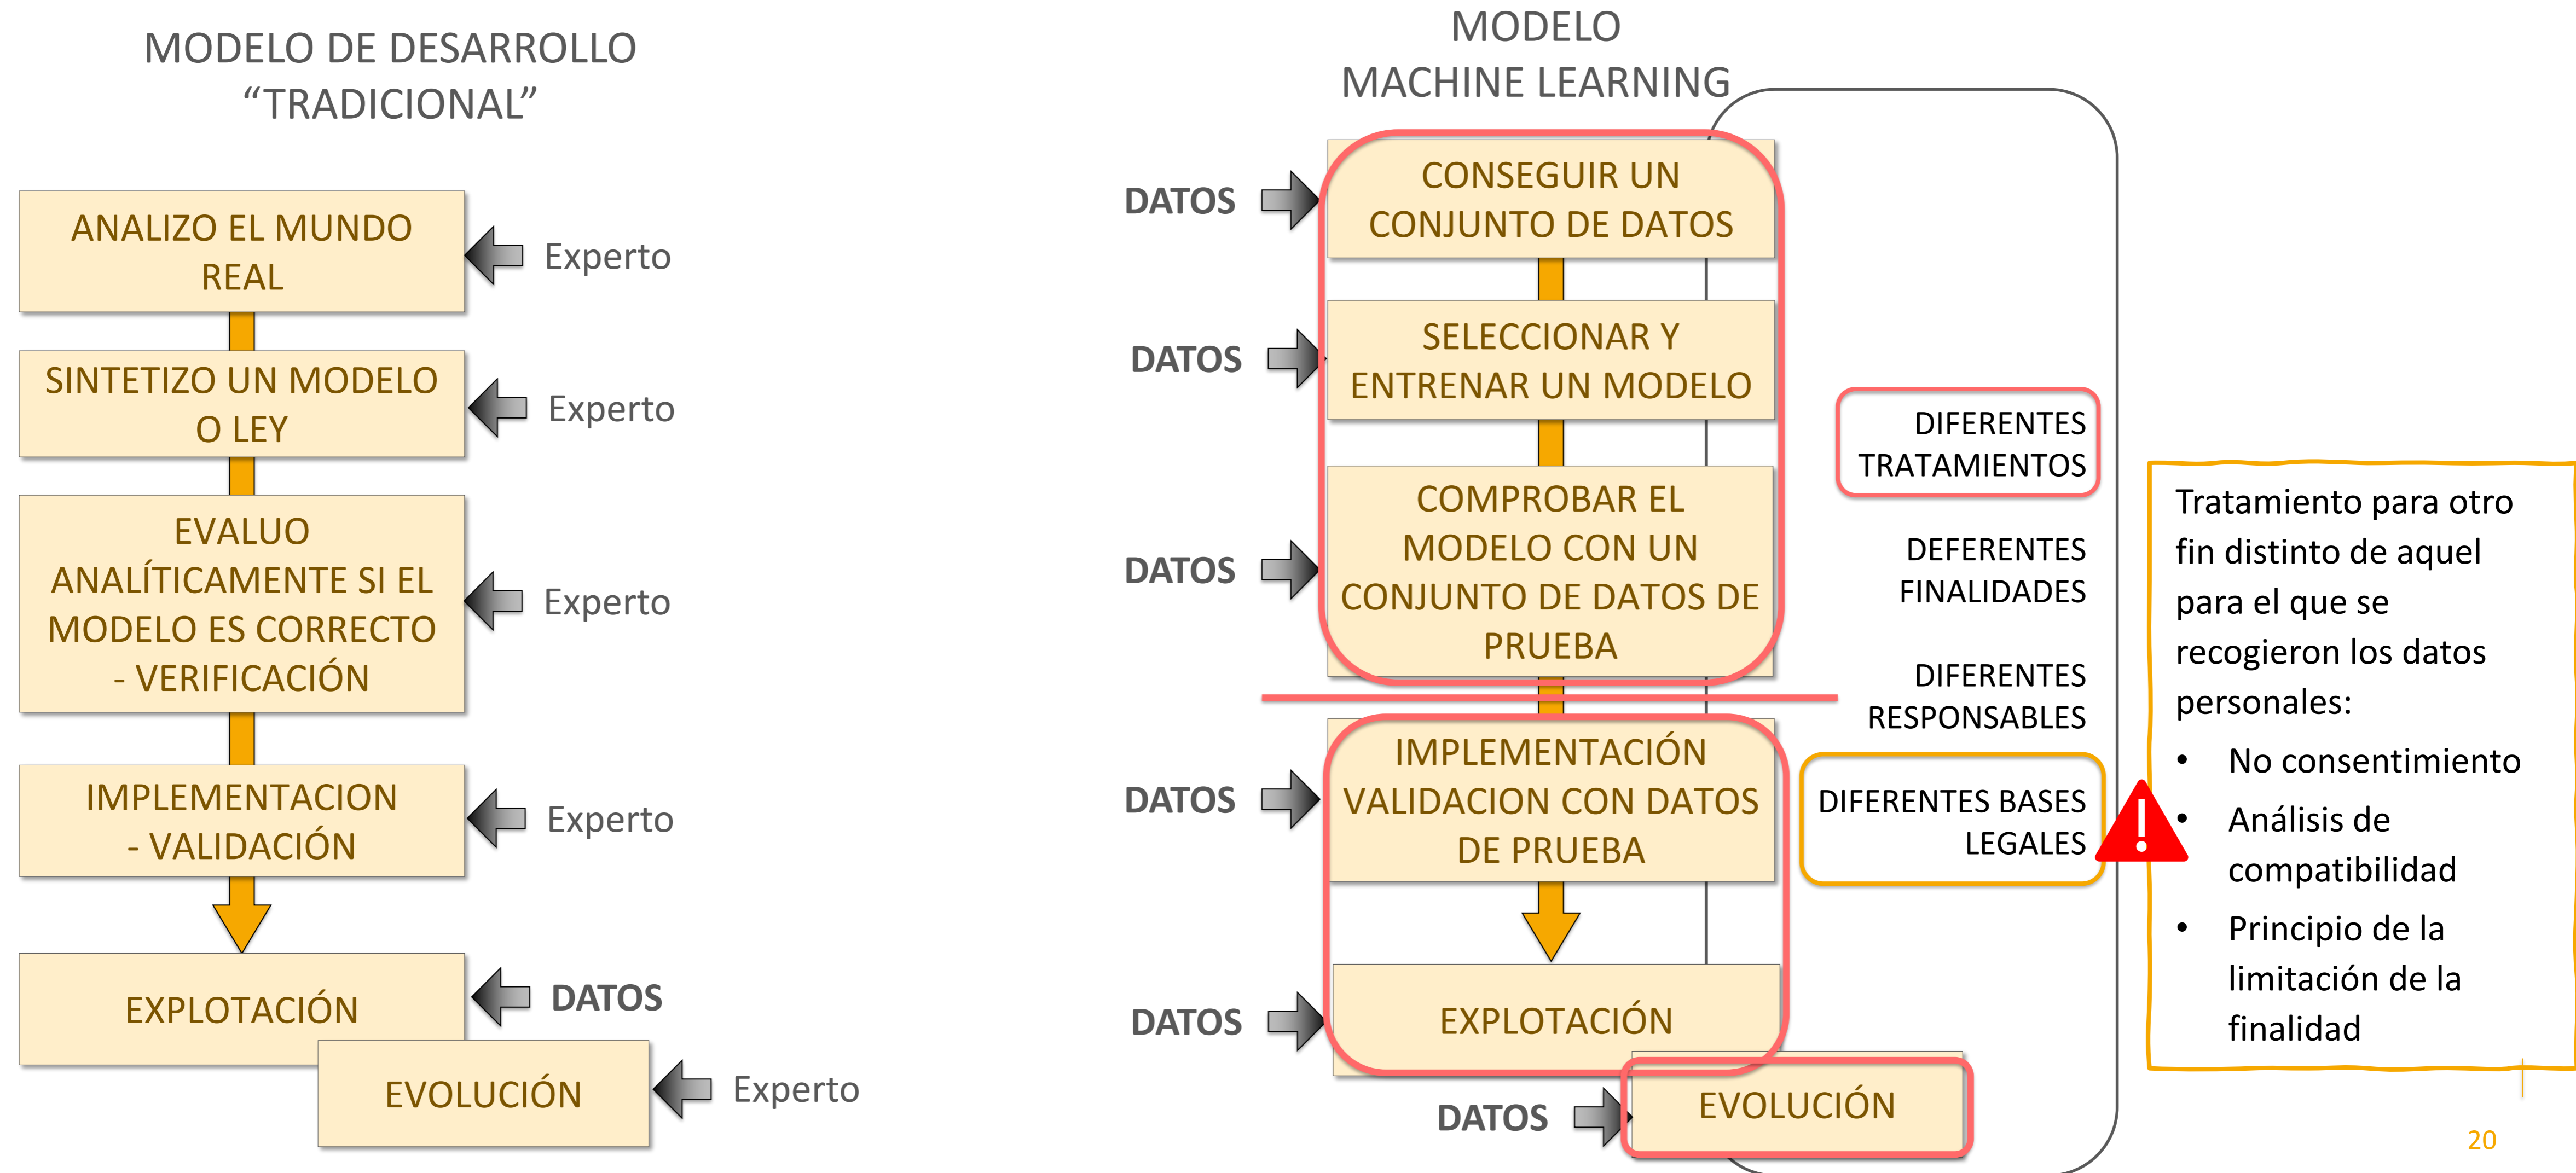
MODELO DE DESARROLLO "TRADICIONAL"

ANALIZO EL MUNDO REAL

Experto

SINTETIZO UN MODELO O LEY

Experto

EVALUO ANALÍTICAMENTE SI EL MODELO ES CORRECTO - VERIFICACIÓN

Experto

IMPLEMENTACION - VALIDACIÓN

Experto

EXPLOTACIÓN

DATOS

EVOLUCIÓN

Experto

MODELO MACHINE LEARNING

DATOS

CONSEGUIR UN CONJUNTO DE DATOS

DATOS

SELECCIONAR Y ENTRENAR UN MODELO

DATOS

COMPROBAR EL MODELO CON UN CONJUNTO DE DATOS DE PRUEBA

DATOS

IMPLEMENTACIÓN VALIDACION CON DATOS DE PRUEBA

DATOS

EXPLOTACIÓN

DATOS

EVOLUCIÓN

DIFERENTES TRATAMIENTOS

DEFERENTES FINALIDADES

DIFERENTES RESPONSABLES

DIFERENTES BASES LEGALES

Tratamiento para otro fin distinto de aquel para el que se recogieron los datos personales:

- No consentimiento
- Análisis de compatibilidad
- Principio de la limitación de la finalidad

20